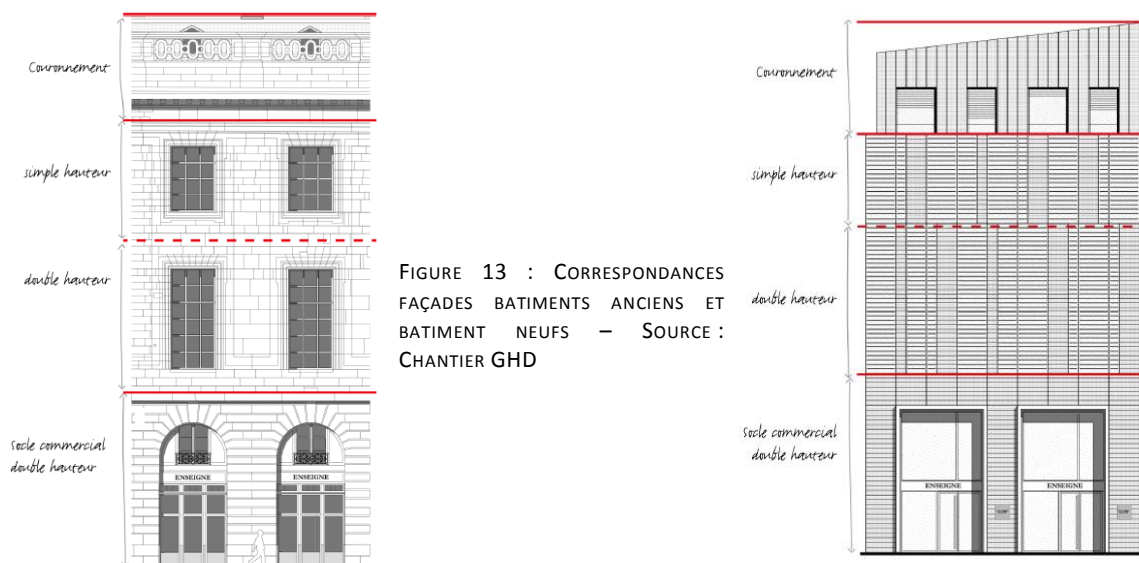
Couronnement

simple hauteur

double hauteur

Socle commercial
double hauteur

ENSEIGNE

ENSEIGNE

FIGURE 13 : CORRESPONDANCES FAÇADES BATIMENTS ANCIENS ET BATIMENT NEUFS – SOURCE : CHANTIER GHD

Couronnement

simple hauteur

double hauteur

Socle commercial
double hauteur

ENSEIGNE

ENSEIGNE